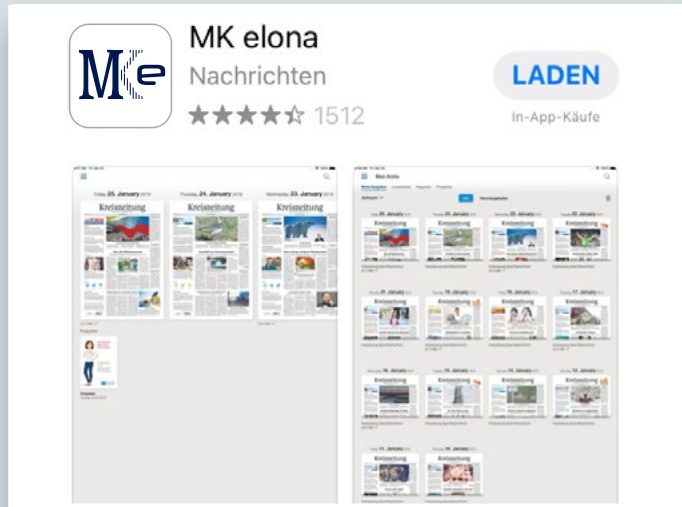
MK elona

Nachrichten

1512

LADEN

In-App-Käufe

Friday 25. January 2019

Thursday 24. January 2019

Wednesday 23. January 2019

Kreiszeitung

Kreiszeitung

Kreiszeitung

Mein Archiv

Kreiszeitung

Kreiszeitung

Kreiszeitung

Kreiszeitung

Kreiszeitung

Kreiszeitung

Kreiszeitung

Kreiszeitung

Kreiszeitung

Kreiszeitung

Kreiszeitung

Kreiszeitung

Kreiszeitung

Kreiszeitung